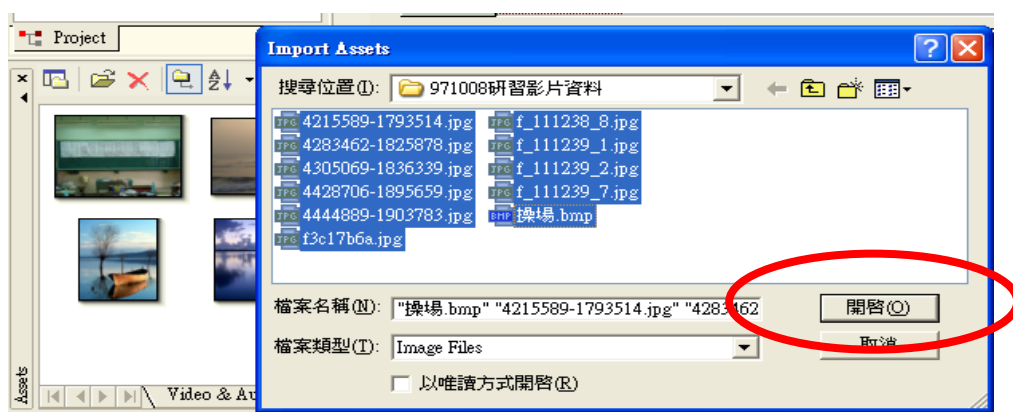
Project

Import Assets

搜尋位置(I): 971008研習影片資料

4215589-1793514.jpg
4283462-1825878.jpg
4305069-1836339.jpg
4428706-1895659.jpg
4444889-1903783.jpg
f3c17b6a.jpg
f_111238_8.jpg
f_111239_1.jpg
f_111239_2.jpg
f_111239_7.jpg
操場.bmp

檔案名稱(N): "操場.bmp" "4215589-1793514.jpg" "4283462
檔案類型(T): Image Files

開啓(O)
取消

以唯讀方式開啓(R)

Assets

Video & Au